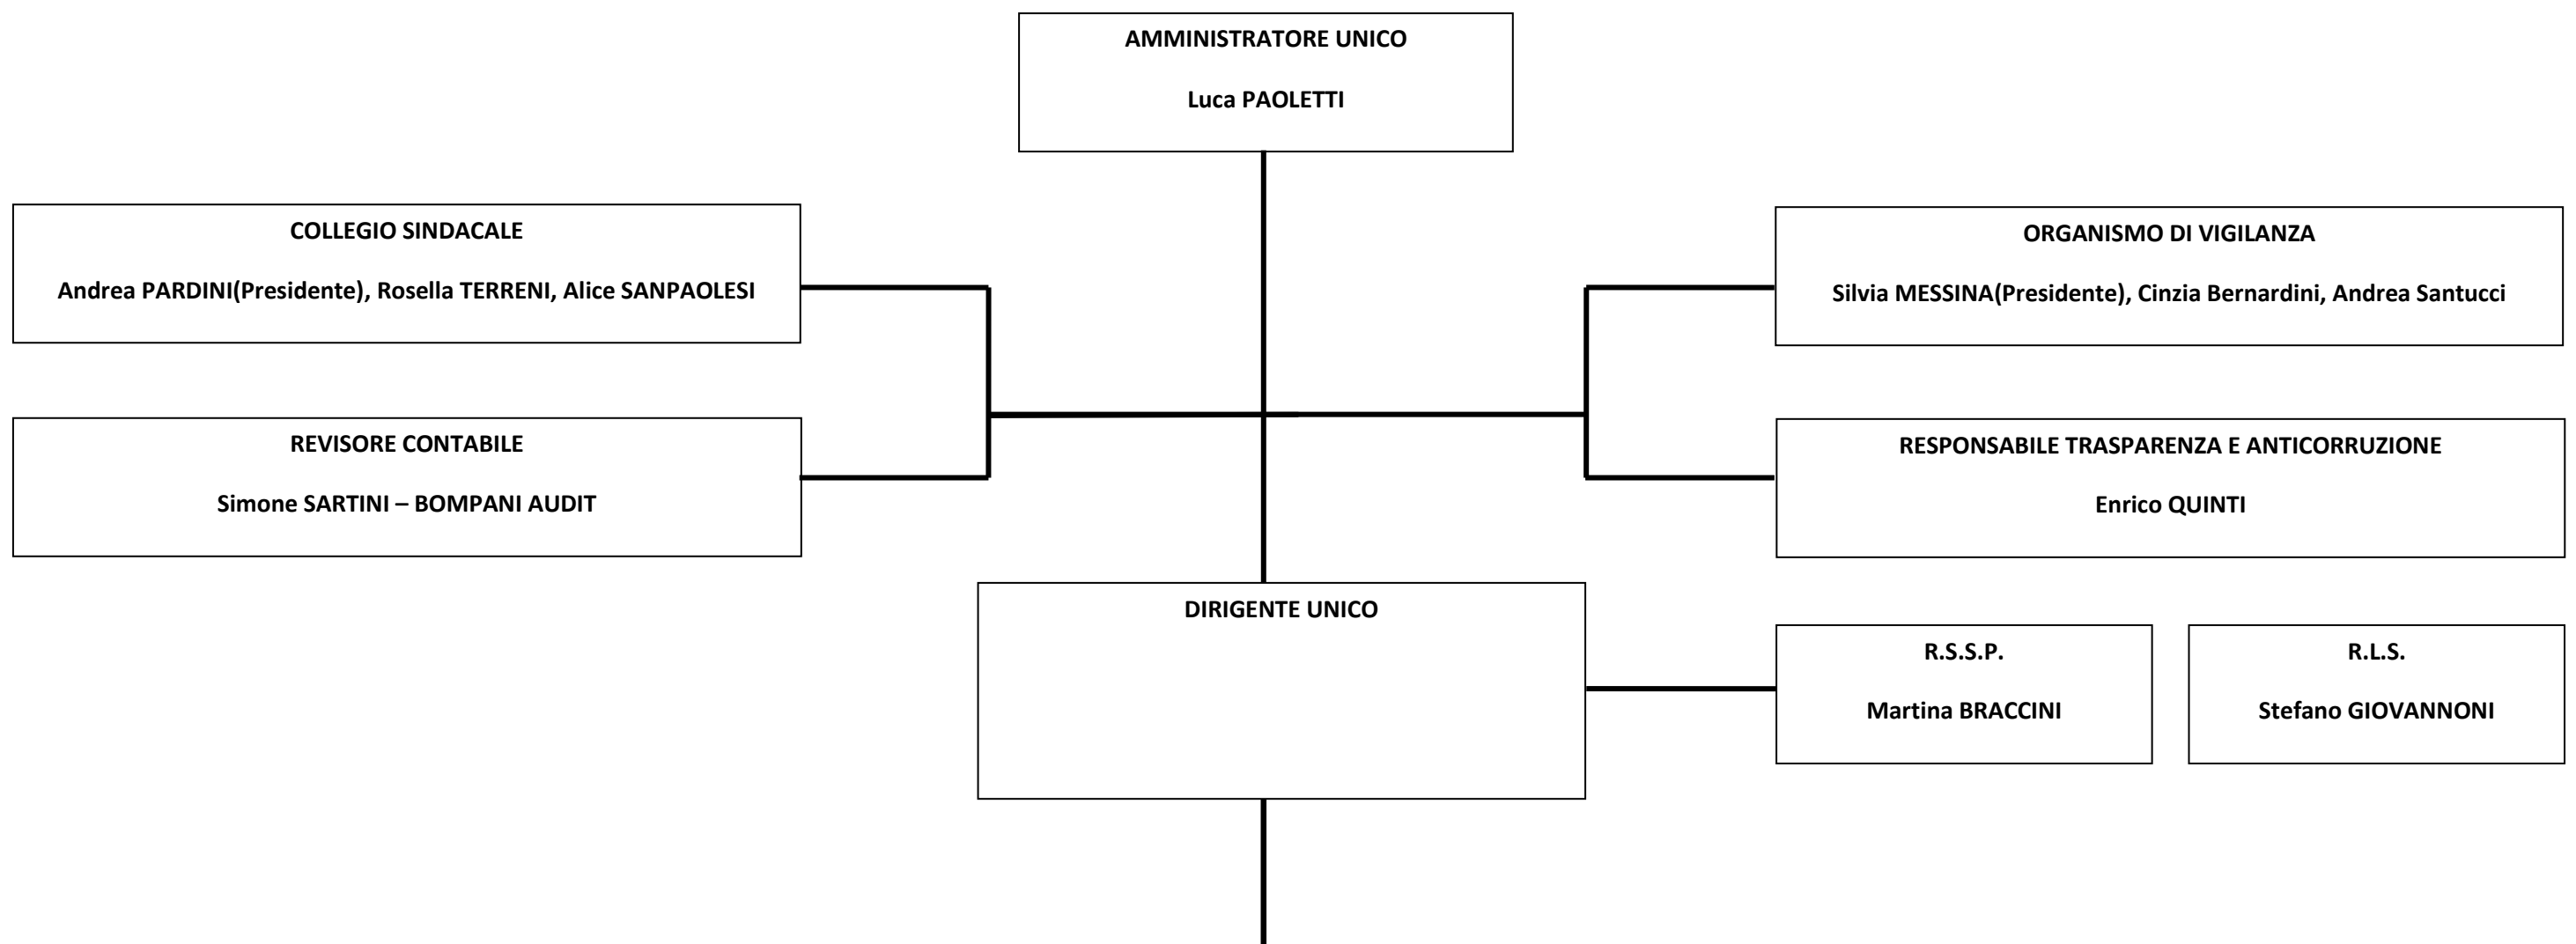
AMMINISTRATORE UNICO

Luca PAOLETTI

COLLEGIO SINDACALE

Andrea PARDINI(Presidente), Rosella TERRENI, Alice SANPAOLESI

ORGANISMO DI VIGILANZA

Silvia MESSINA(Presidente), Cinzia Bernardini, Andrea Santucci

REVISORE CONTABILE

Simone SARTINI – BOMPANI AUDIT

RESPONSABILE TRASPARENZA E ANTICORRUZIONE

Enrico QUINTI

DIRIGENTE UNICO

R.S.S.P.

Martina BRACCINI

R.L.S.

Stefano GIOVANNONI